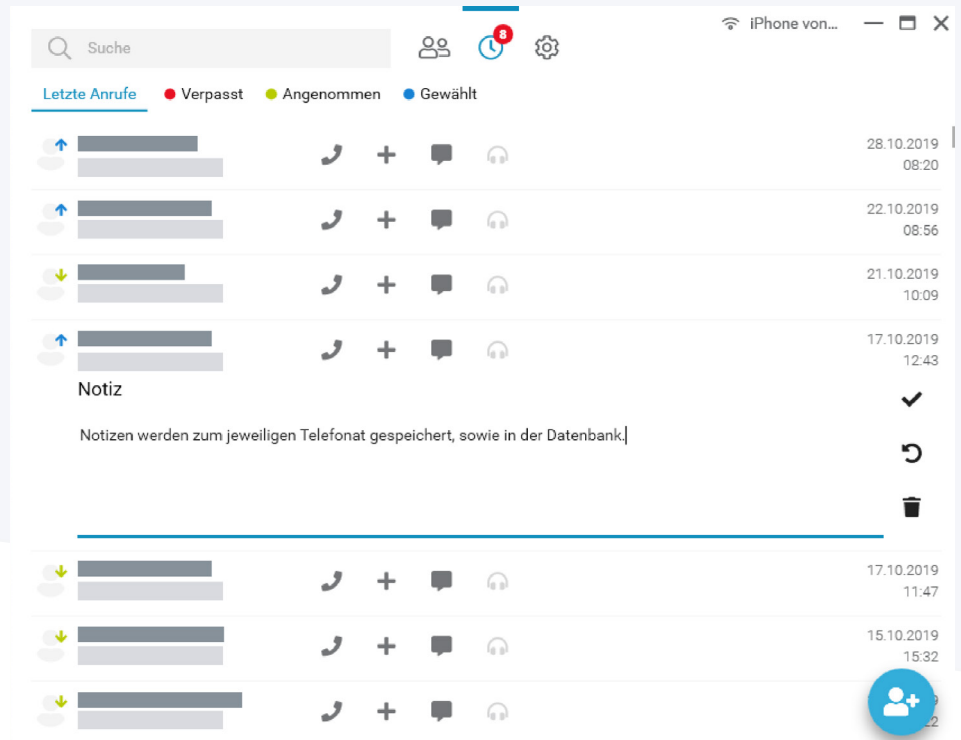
Suche

8

iPhone von...

Letzte Anrufe ● Verpasst ● Angenommen ● Gewählt

28.10.2019 08:20

22.10.2019 08:56

21.10.2019 10:09

17.10.2019 12:43

Notiz

Notizen werden zum jeweiligen Telefonat gespeichert, sowie in der Datenbank.

17.10.2019 11:47

15.10.2019 15:32

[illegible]